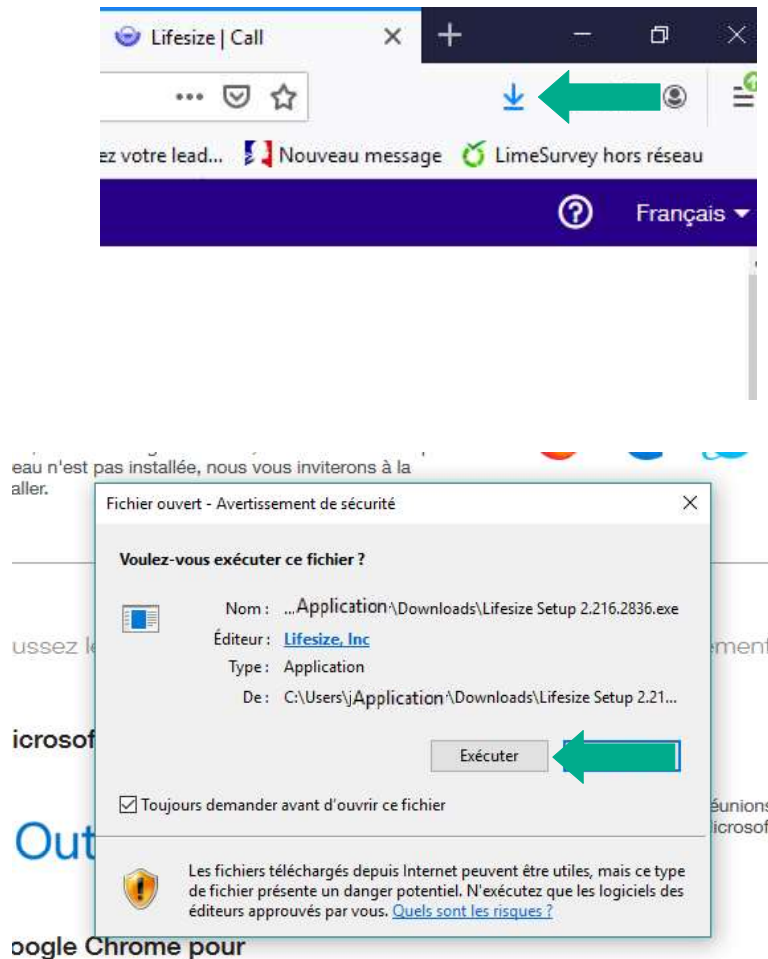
Lifesize | Call

...

ez votre lead... Nouveau message LimeSurvey hors réseau

Français

eau n'est pas installée, nous vous inviterons à la aller.

Fichier ouvert - Avertissement de sécurité

Voulez-vous exécuter ce fichier ?

Nom : ...Application\Downloads\Lifesize Setup 2.216.2836.exe
Éditeur : Lifesize, Inc
Type : Application
De : C:\Users\jApplication\Downloads\Lifesize Setup 2.21...

Exécuter

Toujours demander avant d'ouvrir ce fichier

Les fichiers téléchargés depuis Internet peuvent être utiles, mais ce type de fichier présente un danger potentiel. N'exécutez que les logiciels des éditeurs approuvés par vous. Quels sont les risques ?

ussez le

ement

icrosof

Out

éunions
icrosof

oogle Chrome pour